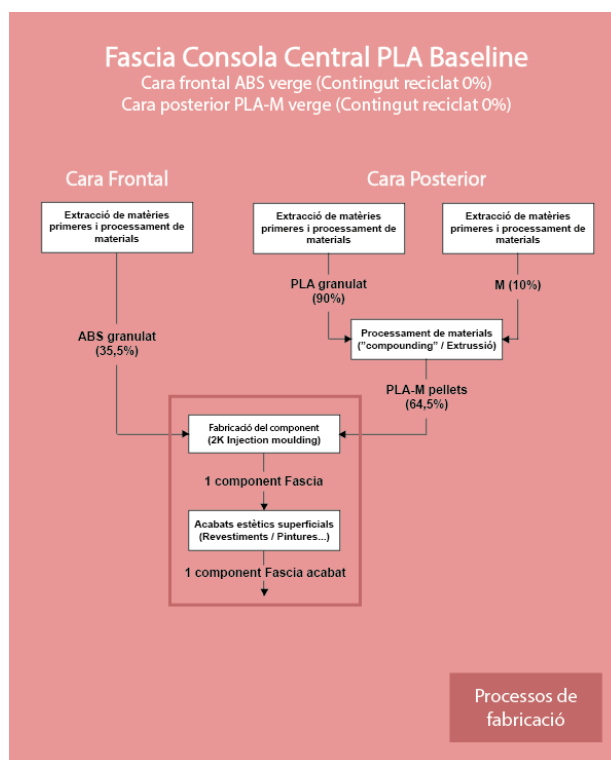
Fascia Consola Central PLA Baseline
Cara frontal ABS verge (Contingut reciclat 0%)
Cara posterior PLA-M verge (Contingut reciclat 0%)

Cara Frontal

Cara Posterior

Extracció de matèries primeres i processament de materials

Extracció de matèries primeres i processament de materials

Extracció de matèries primeres i processament de materials

PLA granulat (90%)

M (10%)

ABS granulat (35,5%)

Processament de materials ("compounding" / Extrussió)

PLA-M pellets (64,5%)

Fabricació del component (2K Injection moulding)

1 component Fascia

Acabats estètics superficials (Revestiments / Pintures...)

1 component Fascia acabat

Processos de fabricació